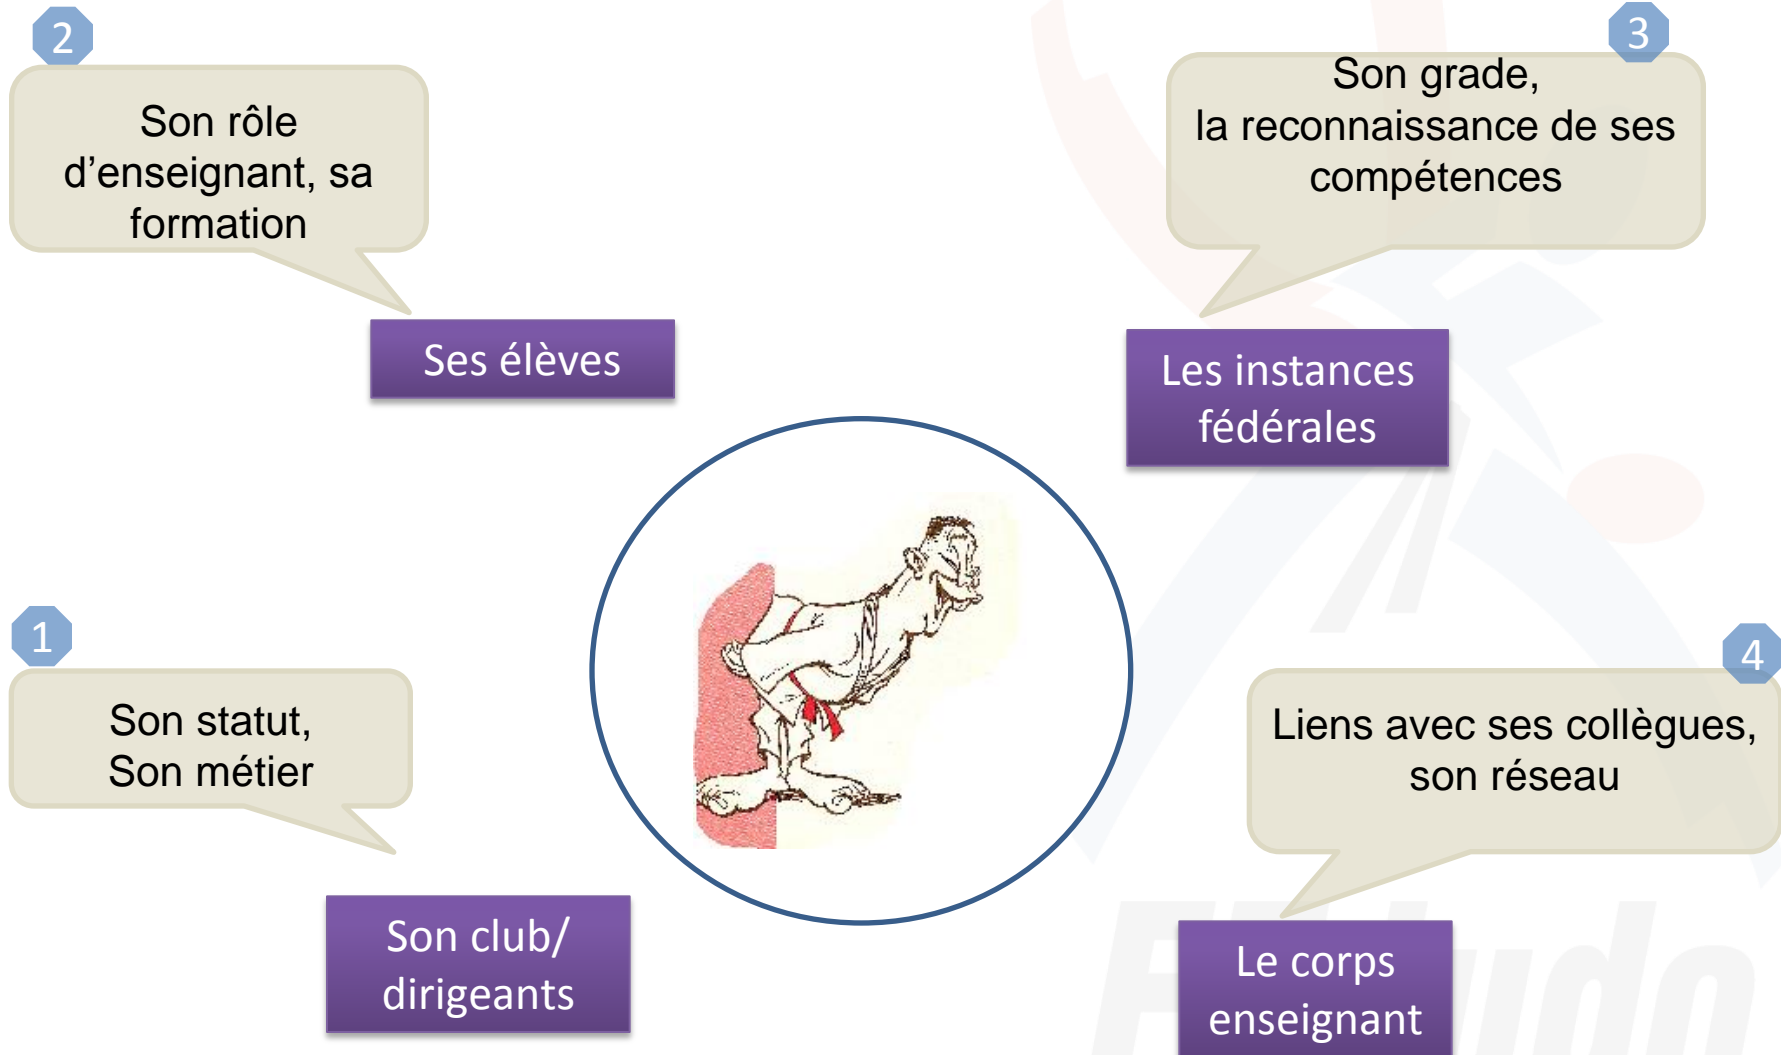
2

Son rôle d’enseignant, sa formation

Ses élèves

3

Son grade, la reconnaissance de ses compétences

Les instances fédérales

1

Son statut, Son métier

Son club/ dirigeants

4

Liens avec ses collègues, son réseau

Le corps enseignant